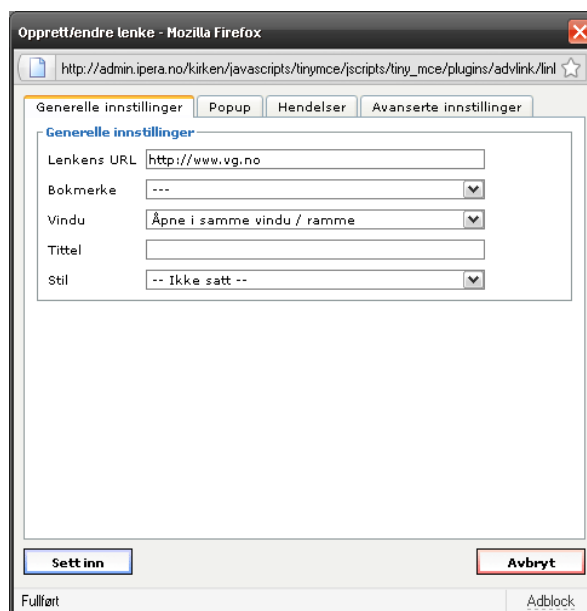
Opprett/endre lenke - Mozilla Firefox

http://admin.ipera.no/kirken/javascripts/tinymce/jscripts/tiny_mce/plugins/advlink/linl

Generelle innstillinger | Popup | Hendelser | Avanserte innstillinger

Generelle innstillinger

Lenkens URL http://www.vg.no

Bokmerke ---

Vindu Åpne i samme vindu / ramme

Tittel

Stil -- Ikke satt --

Sett inn

Avbryt

Fullført

Adblock